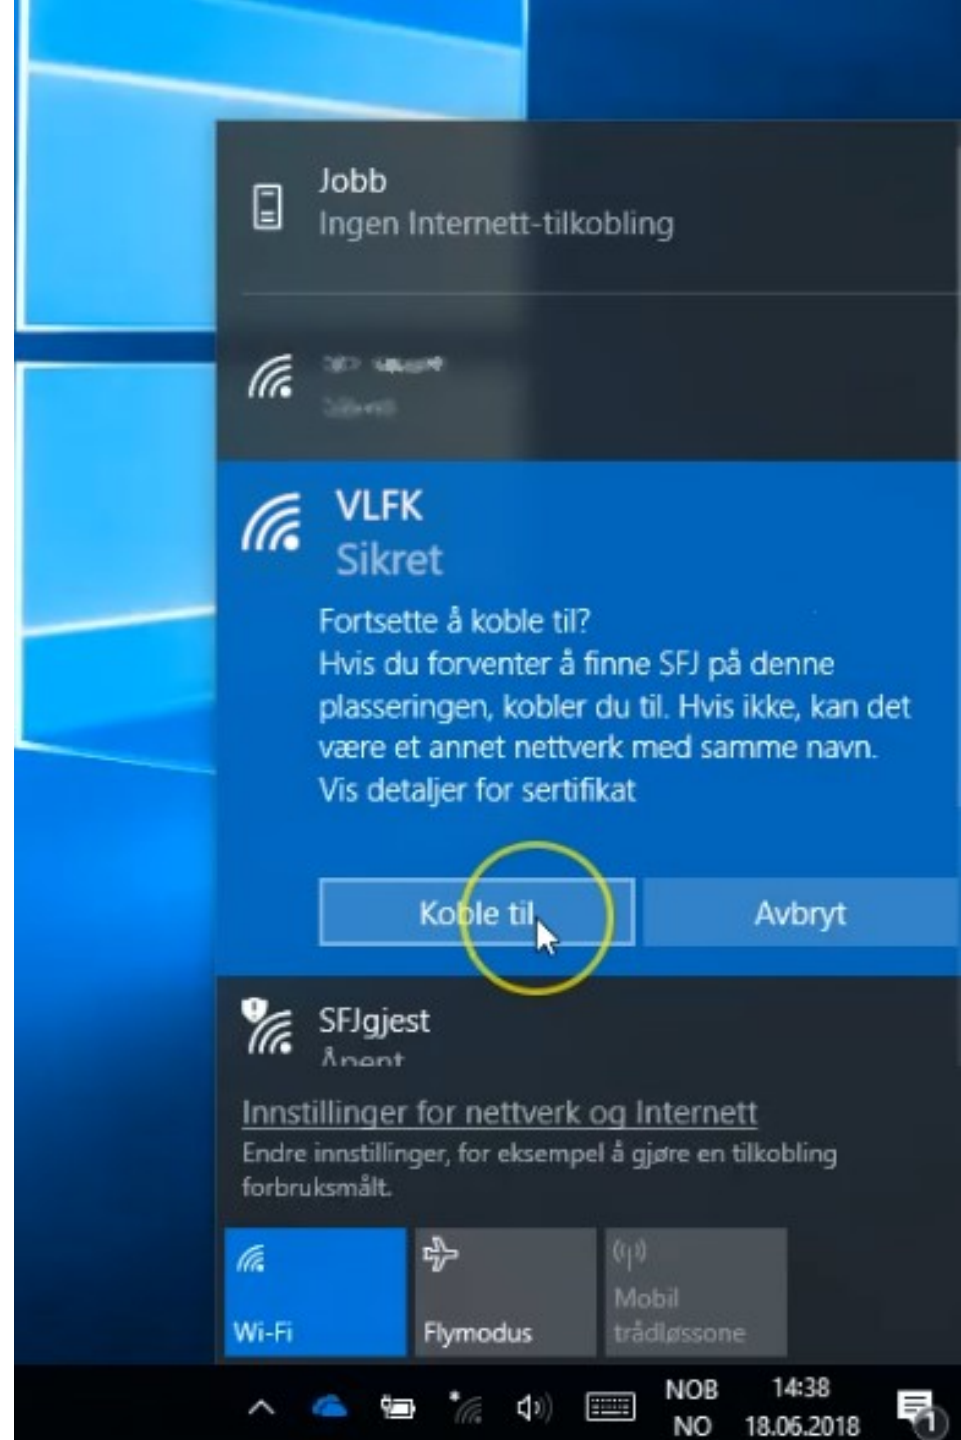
Jobb
Ingen Internett-tilkobling

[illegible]
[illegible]

VLFK
Sikret

Fortsette å koble til?
Hvis du forventer å finne SFJ på denne plasseringen, kobler du til. Hvis ikke, kan det være et annet nettverk med samme navn.
Vis detaljer for sertifikat

Koble til

Avbryt

SFJgjest
Åpent

Innstillinger for nettverk og Internett
Endre innstillinger, for eksempel å gjøre en tilkobling forbruksmålt.

Wi-Fi

Flymodus

Mobil trådløssone

NOB
NO

14:38
18.06.2018

1